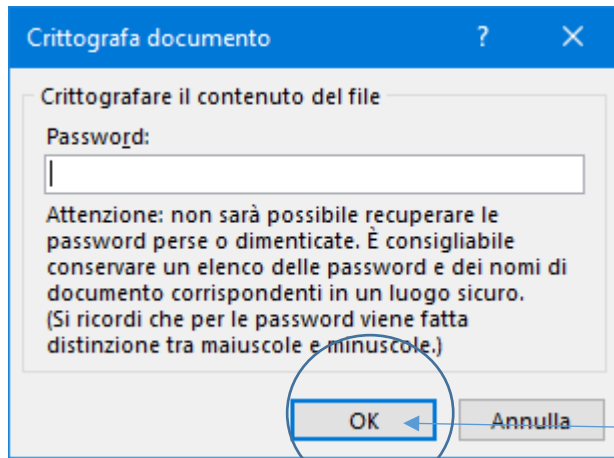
Crittografa documento ? ×

Crittografare il contenuto del file

Password:

Attenzione: non sarà possibile recuperare le password perse o dimenticate. È consigliabile conservare un elenco delle password e dei nomi di documento corrispondenti in un luogo sicuro. (Si ricordi che per le password viene fatta distinzione tra maiuscole e minuscole.)

OK Annulla